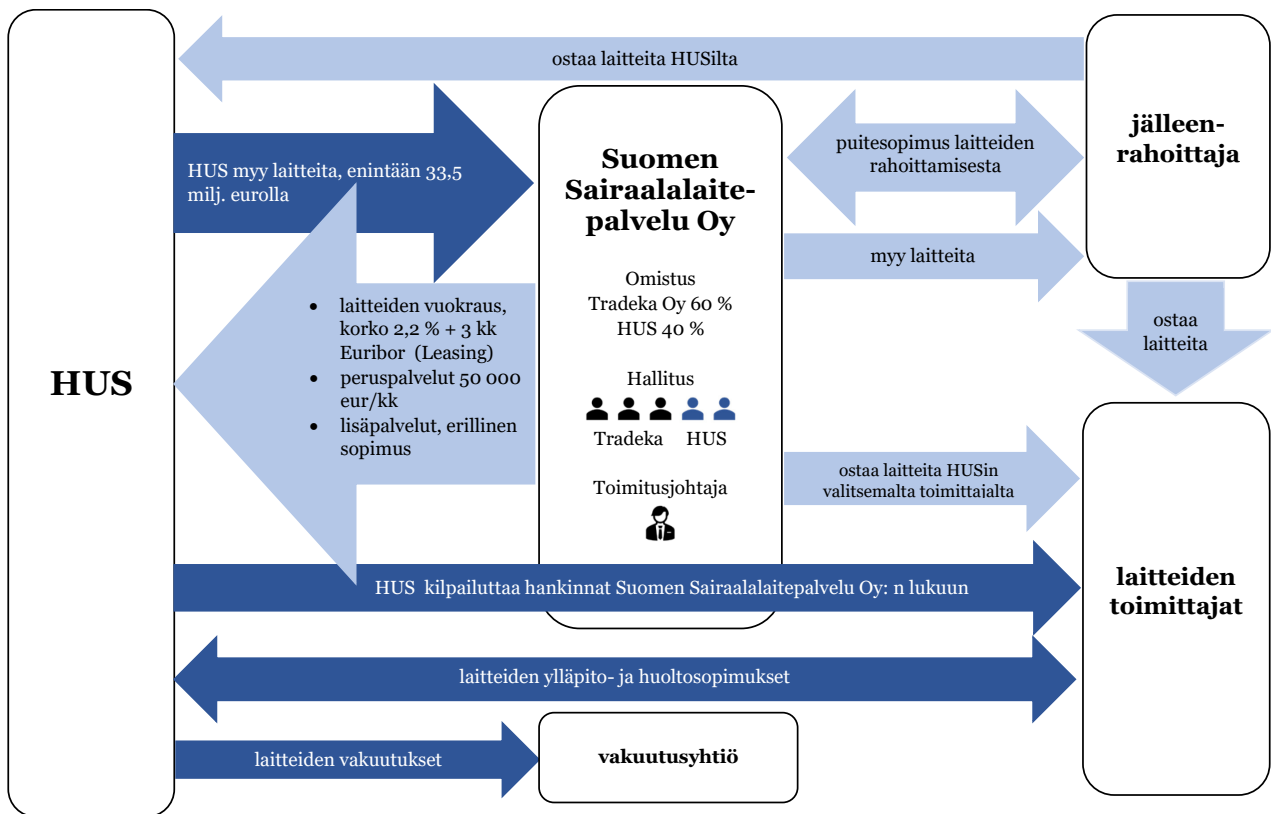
ostaa laitteita HUSilta

HUS myy laitteita, enintään 33,5 milj. eurolla

Suomen Sairaalalaitepalvelu Oy

Omistus
Tradeka Oy 60 %
HUS 40 %

Hallitus
Tradeka HUS

Toimitusjohtaja

puitesopimus laitteiden rahoittamisesta

jälleenrahoittaja

myy laitteita

ostaa laitteita

- laitteiden vuokraus, korko 2,2 % + 3 kk Euribor (Leasing)
- peruspalvelut 50 000 eur/kk
- lisäpalvelut, erillinen sopimus

HUS

ostaa laitteita HUSin valitsemalta toimittajalta

HUS kilpailuttaa hankinnat Suomen Sairaalalaitepalvelu Oy: n lukuun

laitteiden toimittajat

laitteiden ylläpito- ja huoltosopimukset

laitteiden vakuutukset

vakuutusyhtiö